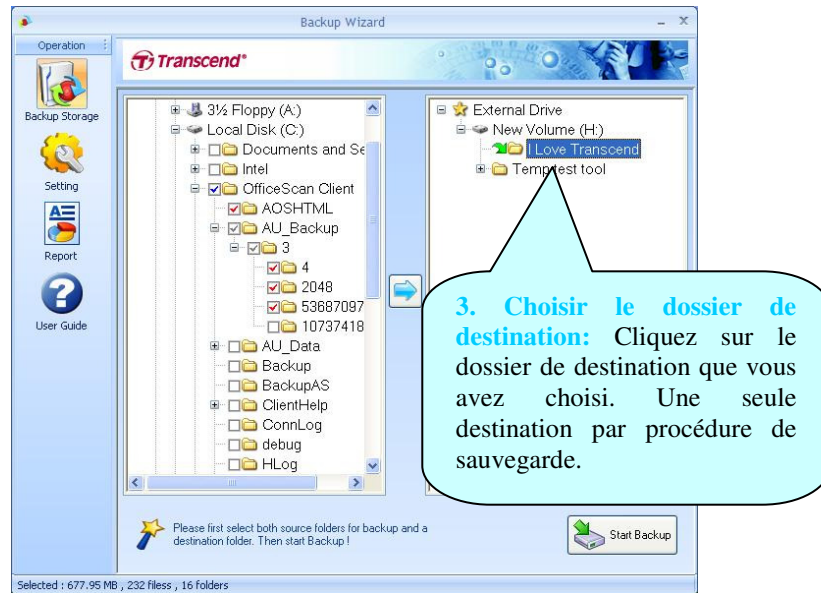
Backup Wizard

Operation

Transcend®

Backup Storage

Setting

Report

User Guide

3½ Floppy (A:)
Local Disk (C:)
Documents and Se
Intel
OfficeScan Client
AOSHTML
AU_Backup
3
4
2048
53687097
10737418
AU_Data
Backup
BackupAS
ClientHelp
ConnLog
debug
HLog

External Drive
New Volume (H:)
I Love Transcend
Temptest tool

3. Choisir le dossier de destination: Cliquez sur le dossier de destination que vous avez choisi. Une seule destination par procédure de sauvegarde.

Please first select both source folders for backup and a destination folder. Then start Backup !

Start Backup

Selected : 677.95 MB , 232 filess , 16 folders